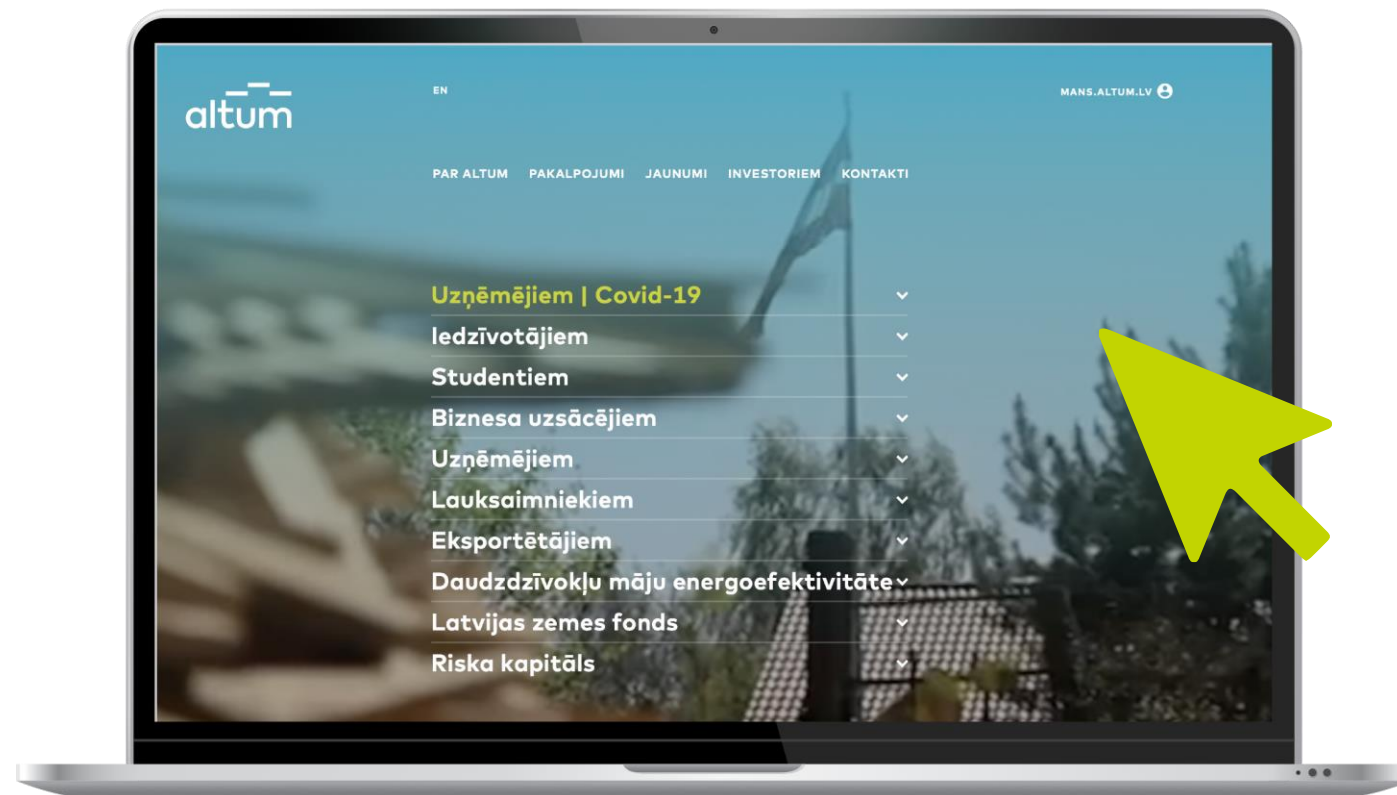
altum

EN

MANS.ALTUM.LV

PAR ALTUM PAKALPOJUMI JAUNUMI INVESTORIEM KONTAKTI

Uzņēmējiem | Covid-19

Iedzīvotājiem

Studentiem

Biznesa uzsācējiem

Uzņēmējiem

Lauksaimniekiem

Eksportētājiem

Daudzdzīvokļu māju energoefektivitāte

Latvijas zemes fonds

Riska kapitāls